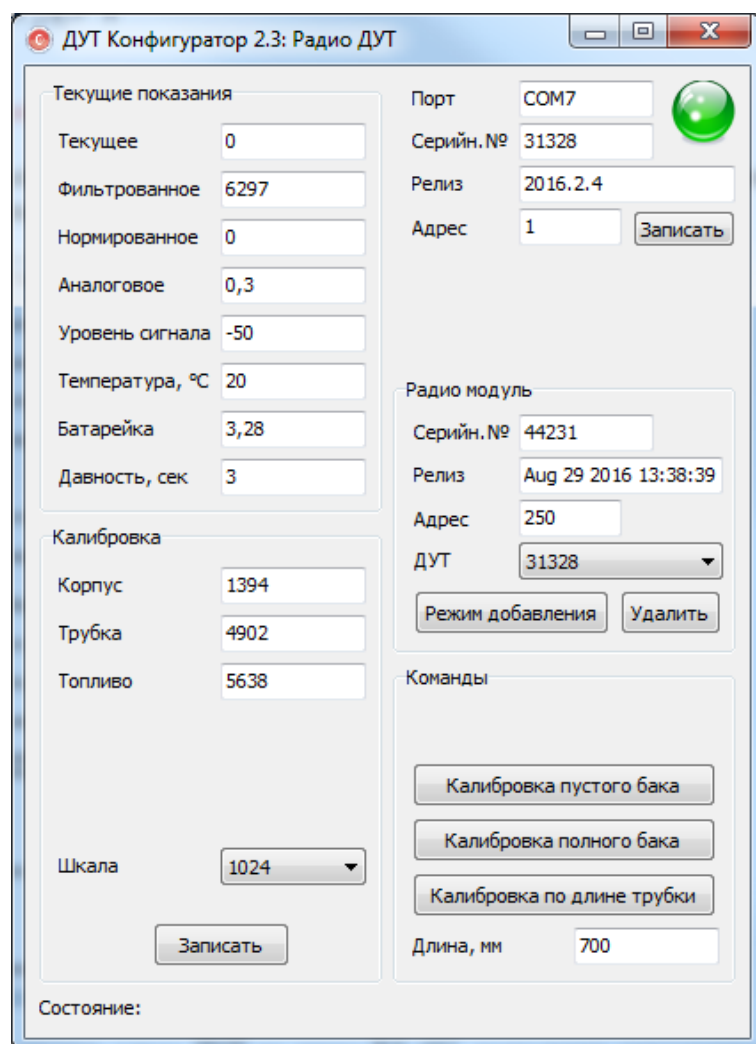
ДУТ Конфигуратор 2.3: Радио ДУТ

Текущие показания

Текущее 0

Фильтрованное 6297

Нормированное 0

Аналоговое 0,3

Уровень сигнала -50

Температура, °С 20

Батарейка 3,28

Давность, сек 3

Калибровка

Корпус 1394

Трубка 4902

Топливо 5638

Шкала 1024

Записать

Порт COM7

Серийн.№ 31328

Релиз 2016.2.4

Адрес 1

Записать

Радио модуль

Серийн.№ 44231

Релиз Aug 29 2016 13:38:39

Адрес 250

ДУТ 31328

Режим добавления

Удалить

Команды

Калибровка пустого бака

Калибровка полного бака

Калибровка по длине трубки

Длина, мм 700

Состояние: